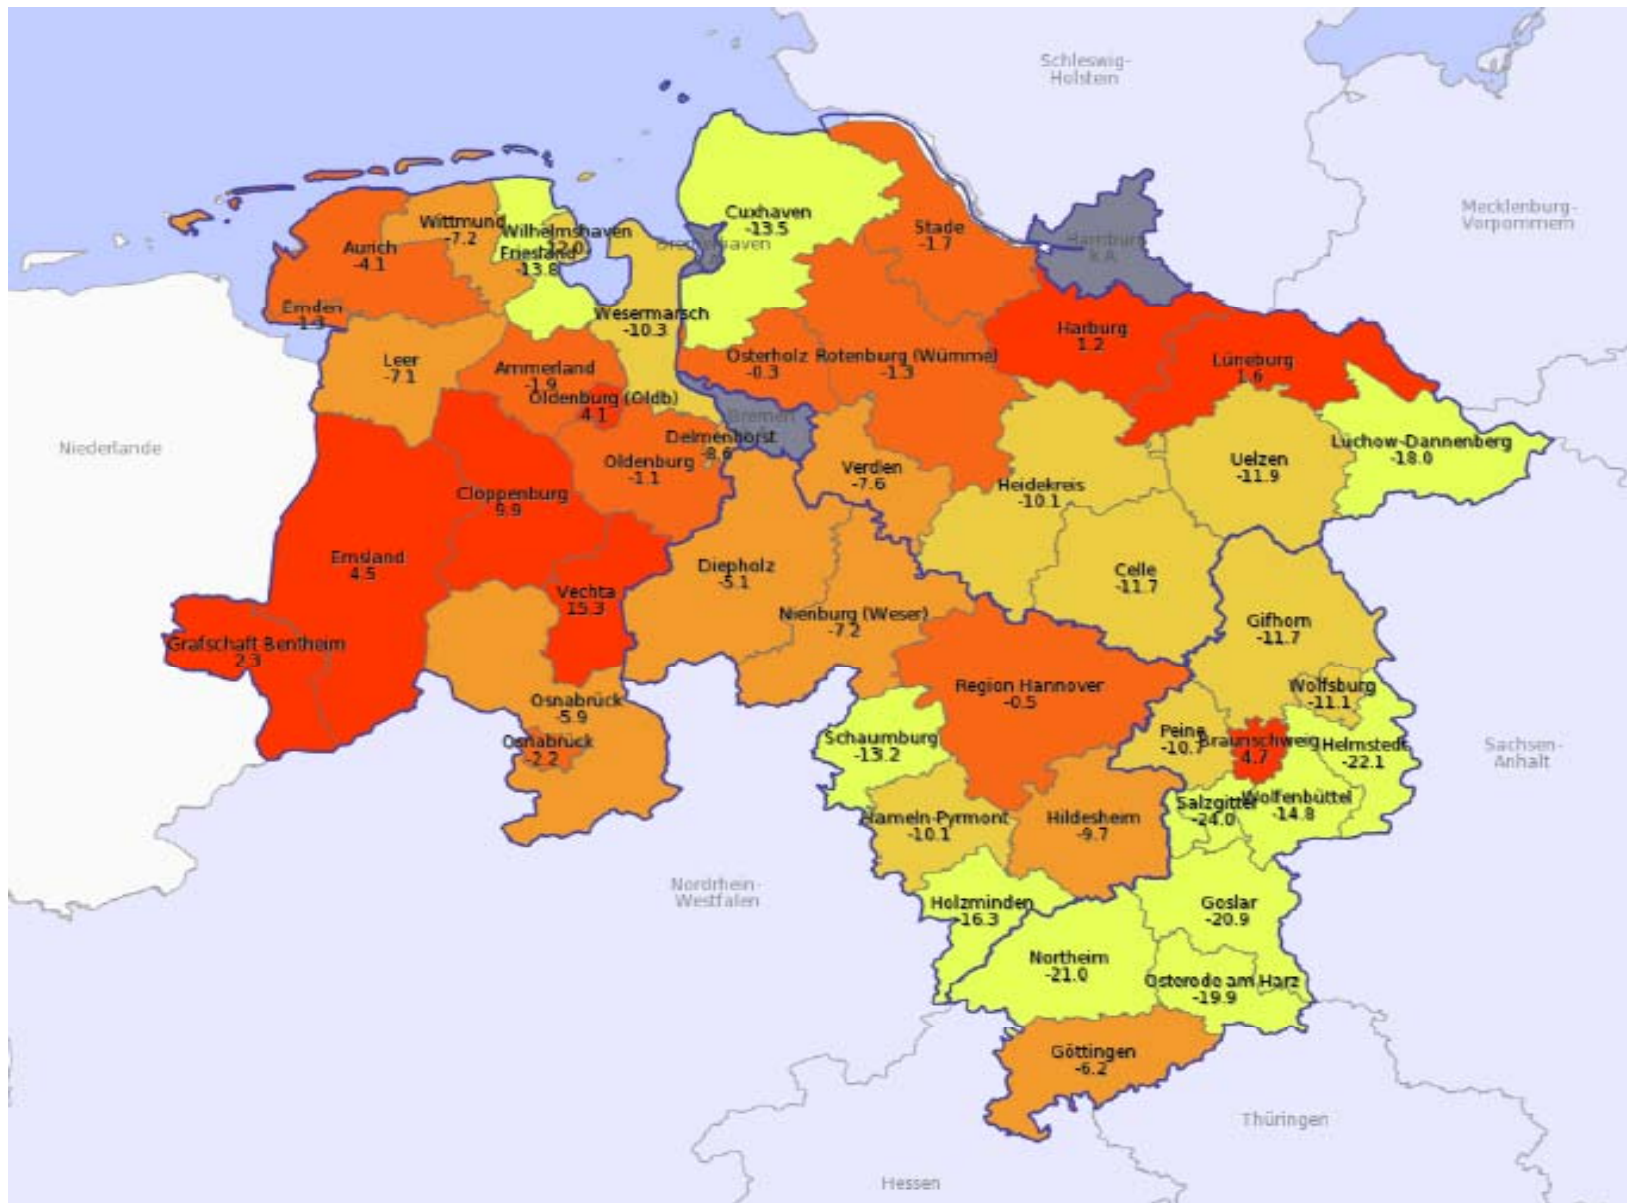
Schleswig-Holstein

Mecklenburg-Vorpommern

Cuxhaven
-13.5

Stade
-1.7

Hamburg
k.A.

Wittmund
-7.2

Wilhelmshaven
-12.0

Bremerhaven

Aurich
-4.1

Friesland
-13.8

Emden
1.3

Wesermarsch
-10.3

Harburg
1.2

Lüneburg
1.6

Leer
-7.1

Ammerland
-1.9

Osterholz
-0.3

Rotenburg (Wümme)
-1.3

Oldenburg (Oldb)
4.1

Bremen

Niederlande

Delmenhorst
-8.6

Lüchow-Dannenberg
-18.0

Oldenburg
-1.1

Verdien
-7.6

Uelzen
-11.9

Heidekreis
-10.1

Cloppenburg
5.9

Emsland
4.5

Diepholz
-5.1

Celle
-11.7

Vechta
15.3

Nienburg (Weser)
-7.2

Gifhorn
-11.7

Grafschaft Bentheim
2.3

Region Hannover
-0.5

Wolfsburg
-11.1

Osnabrück
-5.9

Schaumburg
-13.2

Peine
-10.7

Braunschweig
4.7

Helmstedt
-22.1

Osnabrück
-2.2

Sachsen-Anhalt

Salzgitter
-24.0

Wolfenbüttel
-14.8

Hameln-Pyrmont
-10.1

Hildesheim
-9.7

Nordrhein-Westfalen

Holzminden
-16.3

Goslar
-20.9

Northeim
-21.0

Osterode am Harz
-19.9

Göttingen
-6.2

Thüringen

Hessen